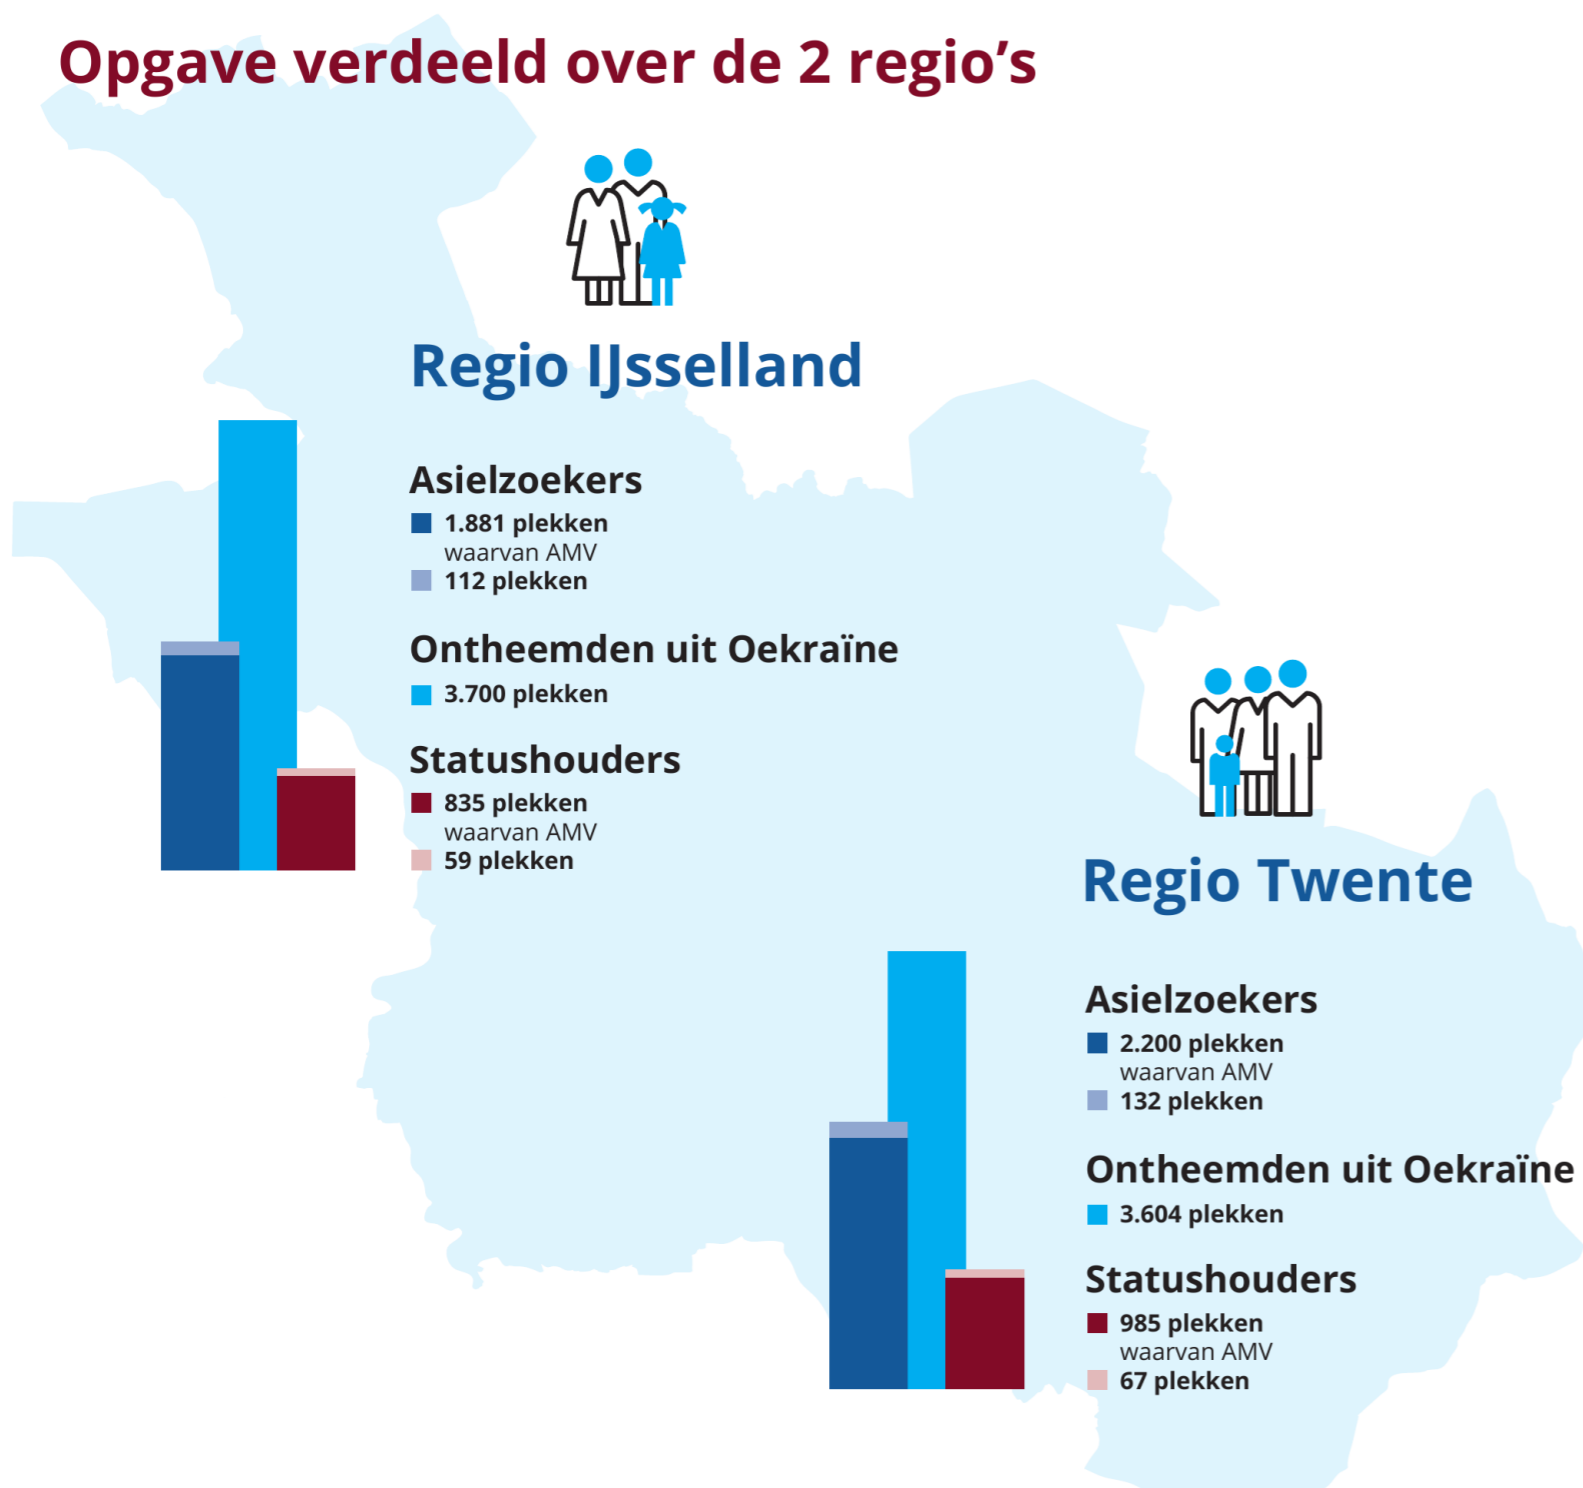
Opgave verdeeld over de 2 regio's

Regio IJsselland

Asielzoekers
1.881 plekken
waarvan AMV
112 plekken

Ontheemden uit Oekraïne
3.700 plekken

Statushouders
835 plekken
waarvan AMV
59 plekken

Regio Twente

Asielzoekers
2.200 plekken
waarvan AMV
132 plekken

Ontheemden uit Oekraïne
3.604 plekken

Statushouders
985 plekken
waarvan AMV
67 plekken